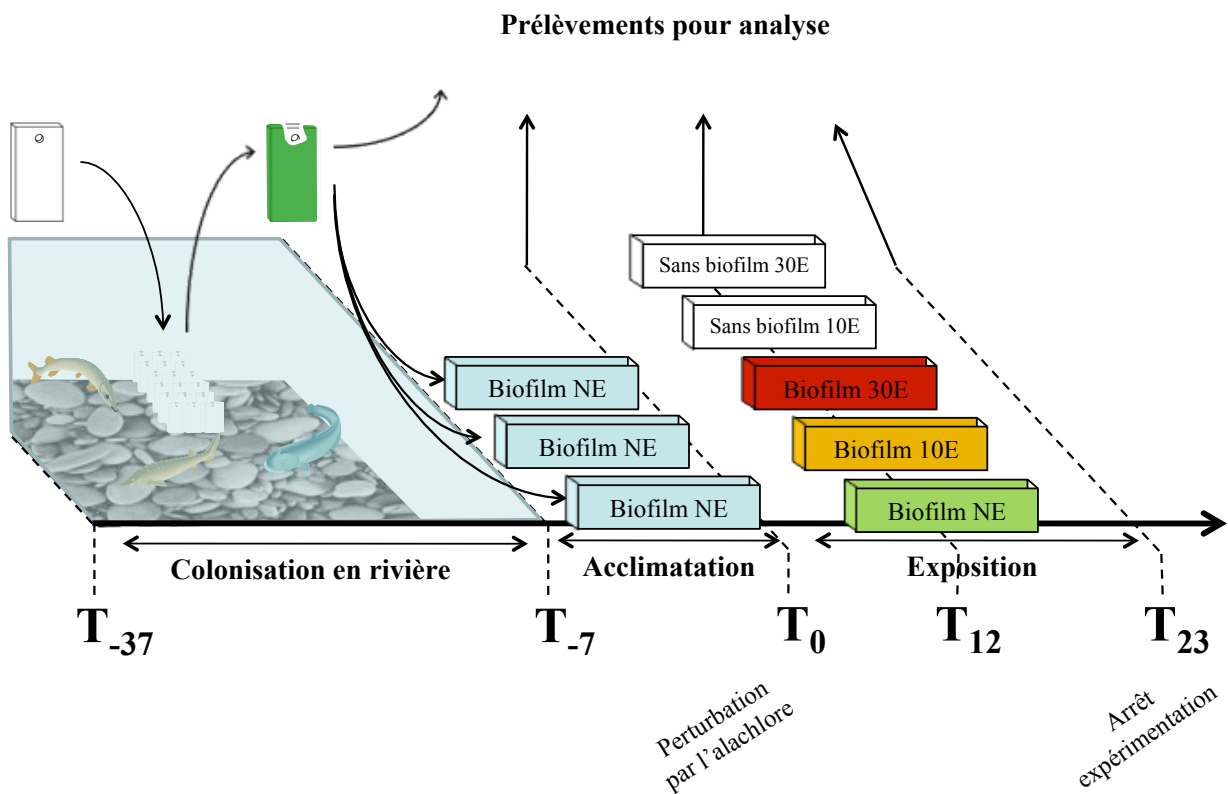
Prélèvements pour analyse

Sans biofilm 30E

Sans biofilm 10E

Biofilm NE

Biofilm 30E

Biofilm NE

Biofilm 10E

Biofilm NE

Biofilm NE

Colonisation en rivière

Acclimatation

Exposition

$T_{-37}$

$T_{-7}$

$T_0$

$T_{12}$

$T_{23}$

Perturbation par l'alachlore

Arrêt expérimentation